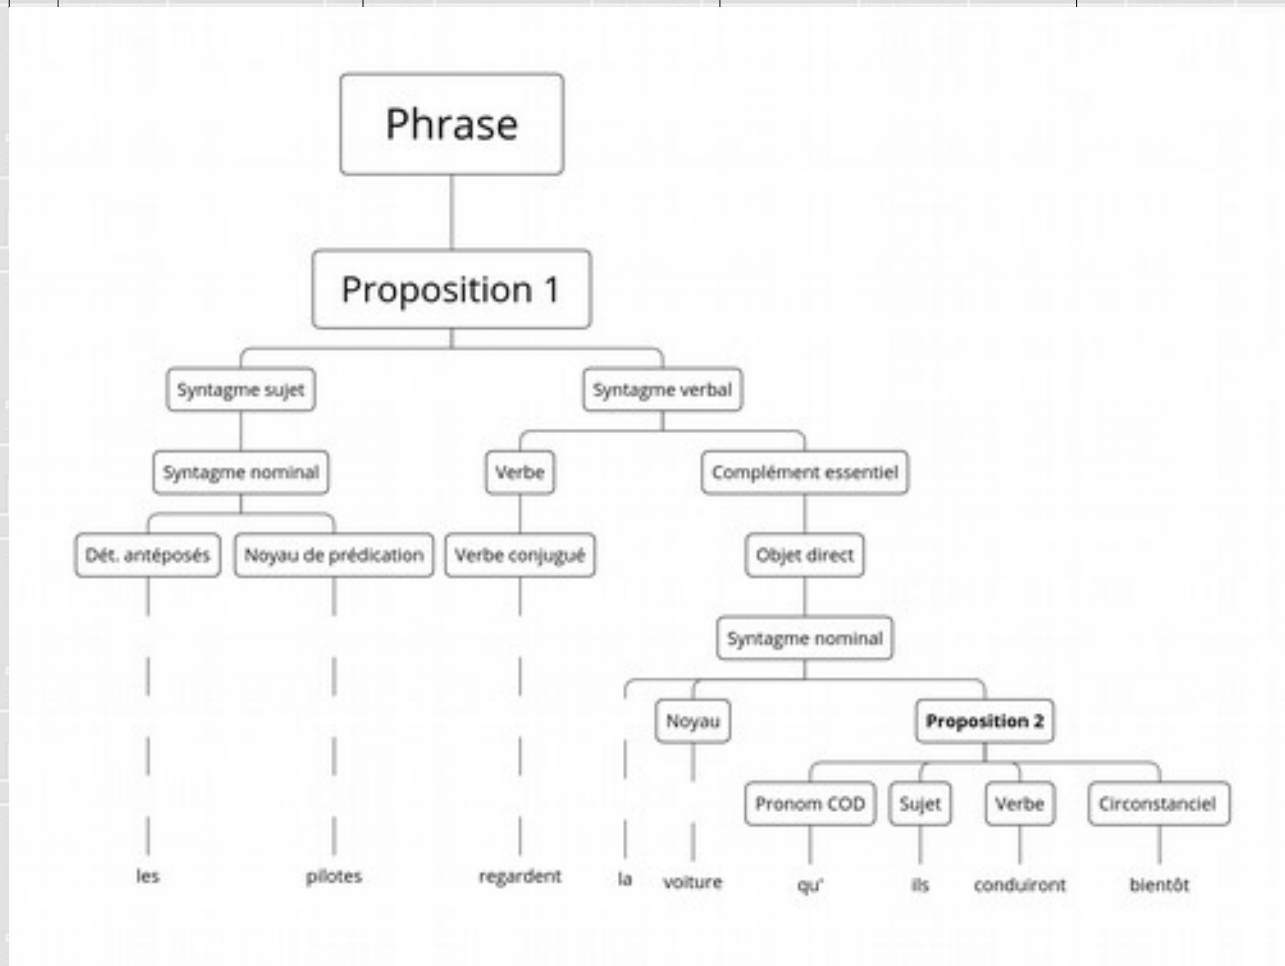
Phrase

Proposition 1

Syntagme sujet

Syntagme verbal

Syntagme nominal

Verbe

Complément essentiel

Dét. antéposés

Noyau de prédication

Verbe conjugué

Objet direct

Syntagme nominal

Noyau

**Proposition 2**

Pronom COD

Sujet

Verbe

Circonstanciel

les

pilotes

regardent

la

voiture

qu'

ils

conduiront

bientôt